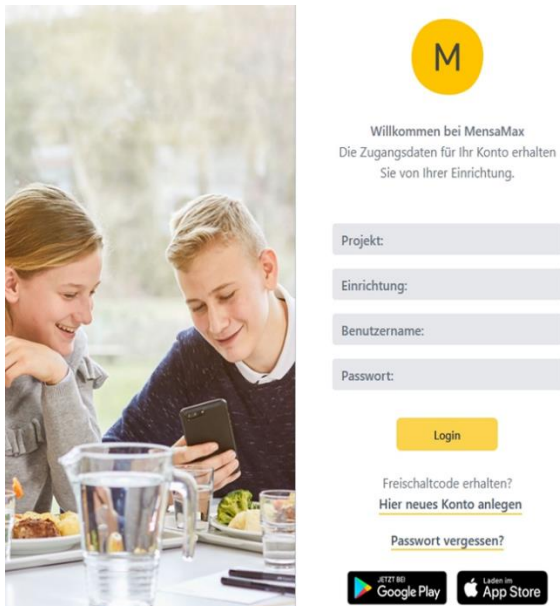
M

Willkommen bei MensaMax
Die Zugangsdaten für Ihr Konto erhalten Sie von Ihrer Einrichtung.

Projekt:

Einrichtung:

Benutzername:

Passwort:

Login

Freischaltcode erhalten?
Hier neues Konto anlegen

Passwort vergessen?

JETZT BEI Google Play

Laden im App Store